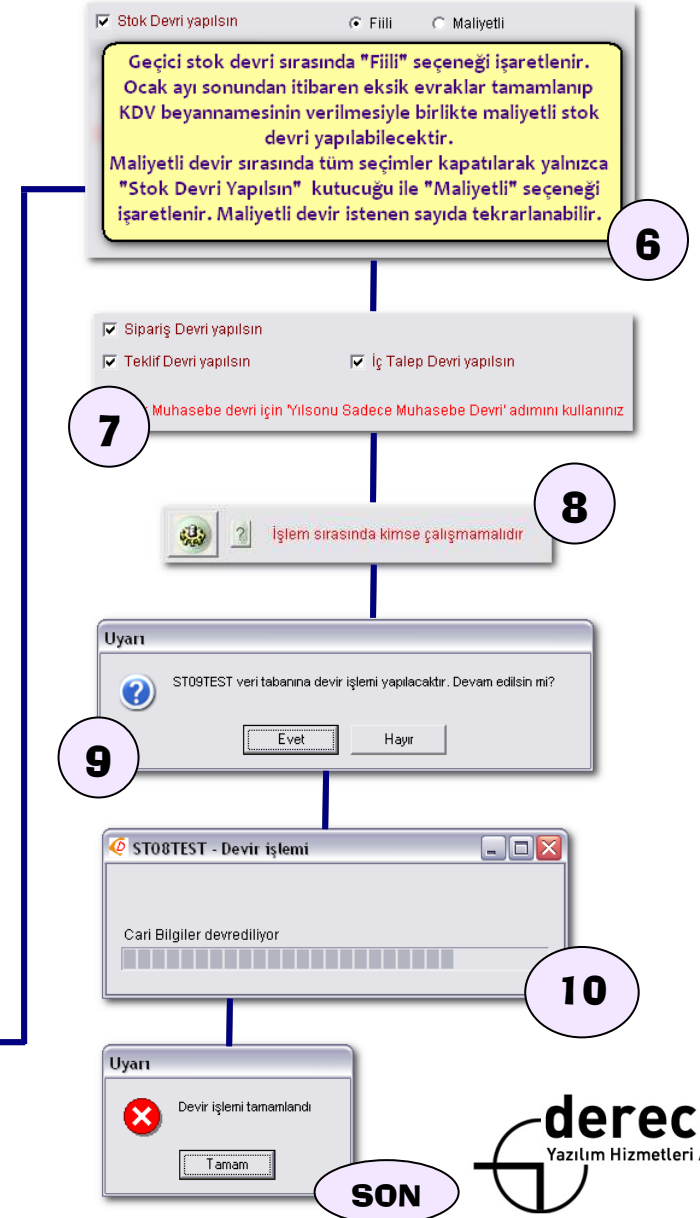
Stok Devri yapılsın Fiili Maliyetli

Geçici stok devri sırasında "Fiili" seçeneği işaretlenir. Ocak ayı sonundan itibaren eksik evraklar tamamlanıp KDV beyannamesinin verilmesiyle birlikte maliyetli stok devri yapılabilecektir.
Maliyetli devir sırasında tüm seçimler kapatılarak yalnızca "Stok Devri Yapılsın" kutucuğu ile "Maliyetli" seçeneği işaretlenir. Maliyetli devir istenen sayıda tekrarlanabilir.

6

Sipariş Devri yapılsın
Teklif Devri yapılsın
İç Talep Devri yapılsın
Muhasebe devri için 'Yılsonu Sadece Muhasebe Devri' adımını kullanınız

7

8

İşlem sırasında kimse çalışmamalıdır

Uyarı
ST09TEST veri tabanına devir işlemi yapılacaktır. Devam edilsin mi?
Evet Hayır

9

ST08TEST - Devir işlemi
Cari Bilgiler devrediliyor

10

Uyarı
Devir işlemi tamamlandı
Tamam

SON

derec
Yazılım Hizmetleri